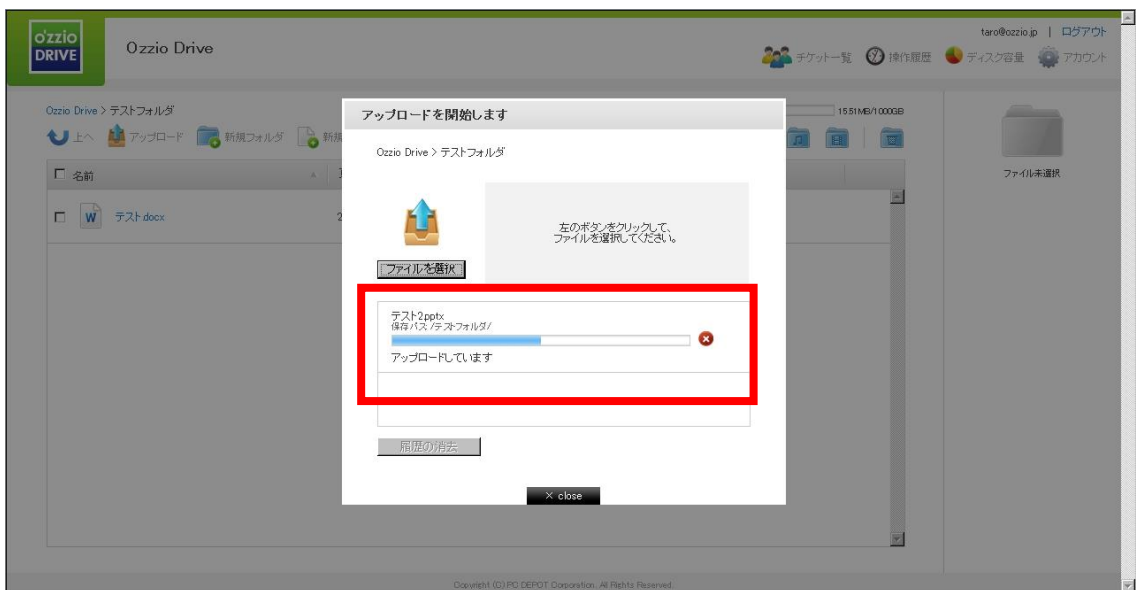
o'zzio DRIVE

Ozzio Drive

taro@ozzio.jp | ログアウト

チケット一覧 操作履歴 ディスク容量 アカウント

Ozzio Drive > テストフォルダ

上へ アップロード 新規フォルダ 新規

15.51MB/1.000GB

名前

テスト.docx

ファイル未選択

アップロードを開始します

Ozzio Drive > テストフォルダ

左のボタンをクリックして、ファイルを選択してください。

ファイルを選択

テスト2.pptx
保存パス /テストフォルダ/

アップロードしています

履歴の消去

× close

Copyright (C) PC DEPOT Corporation. All Rights Reserved.